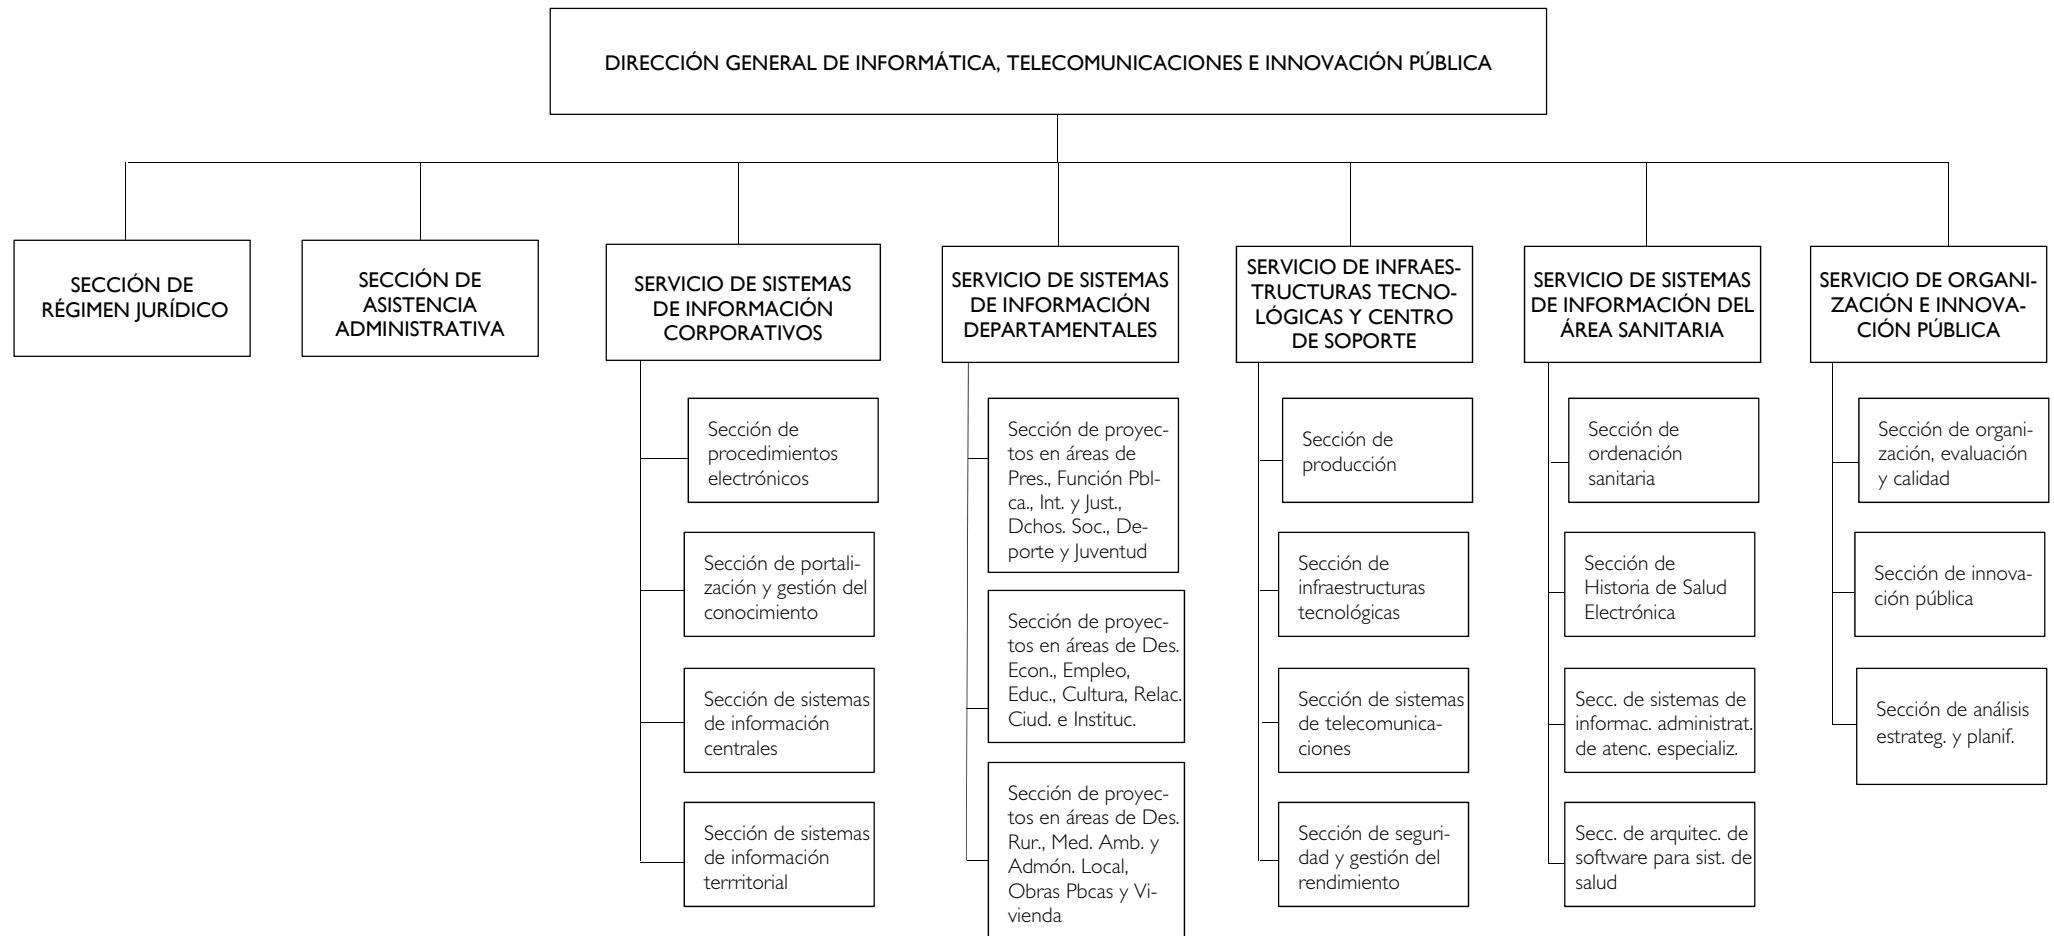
DIRECCIÓN GENERAL DE INFORMÁTICA, TELECOMUNICACIONES E INNOVACIÓN PÚBLICA

SECCIÓN DE RÉGIMEN JURÍDICO

SECCIÓN DE ASISTENCIA ADMINISTRATIVA

SERVICIO DE SISTEMAS DE INFORMACIÓN CORPORATIVOS

Sección de procedimientos electrónicos

Sección de portalización y gestión del conocimiento

Sección de sistemas de información centrales

Sección de sistemas de información terrritorial

SERVICIO DE SISTEMAS DE INFORMACIÓN DEPARTAMENTALES

Sección de proyectos en áreas de Pres., Función Pblca., Int. y Just., Dchos. Soc., Deporte y Juventud

Sección de proyectos en áreas de Des. Econ., Empleo, Educ., Cultura, Relac. Ciud. e Instituc.

Sección de proyectos en áreas de Des. Rur., Med. Amb. y Admón. Local, Obras Pbcas y Vivienda

SERVICIO DE INFRAESTRUCTURAS TECNOLÓGICAS Y CENTRO DE SOPORTE

Sección de producción

Sección de infraestructuras tecnológicas

Sección de sistemas de telecomunicaciones

Sección de seguridad y gestión del rendimiento

SERVICIO DE SISTEMAS DE INFORMACIÓN DEL ÁREA SANITARIA

Sección de ordenación sanitaria

Sección de Historia de Salud Electrónica

Secc. de sistemas de informac. administrat. de atenc. especializ.

Secc. de arquitec. de software para sist. de salud

SERVICIO DE ORGANIZACIÓN E INNOVACIÓN PÚBLICA

Sección de organización, evaluación y calidad

Sección de innovación pública

Sección de análisis estrateg. y planif.